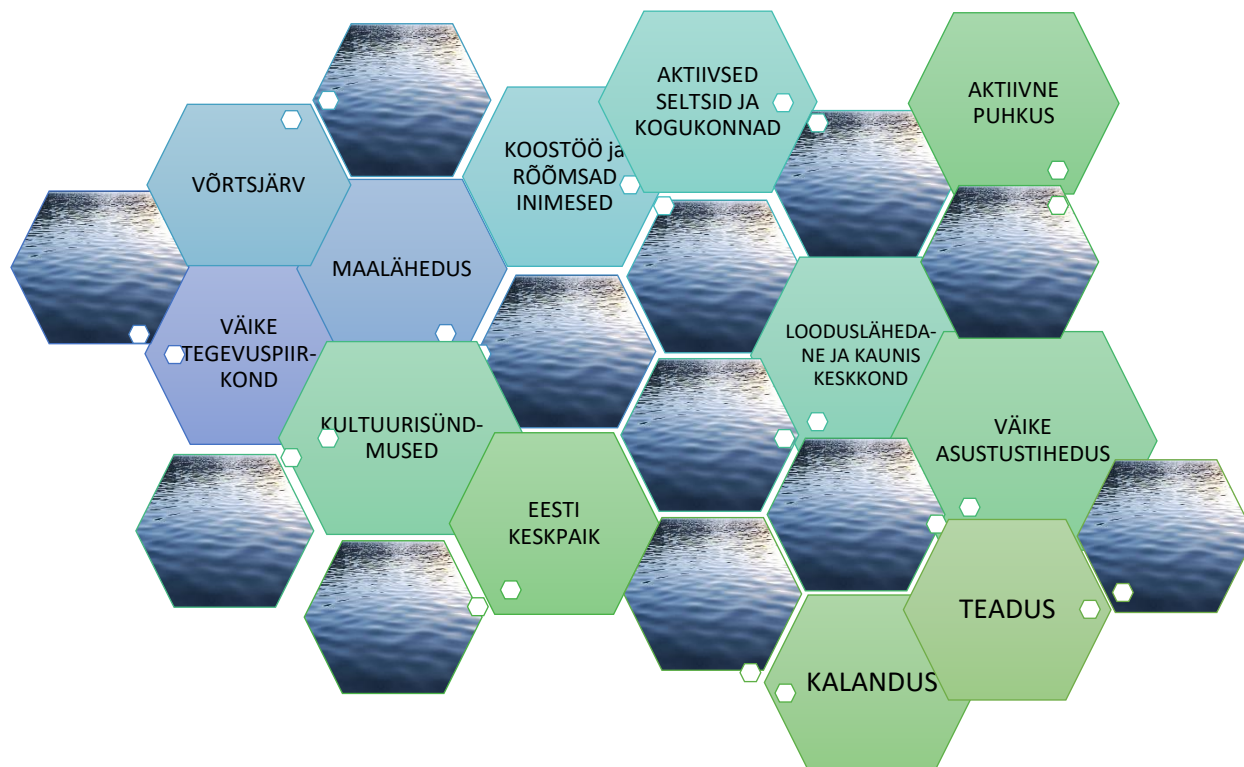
VÕRTSJÄRV

MAALÄHEDUS

VÄIKE TEGEVUSPIIRKOND

KOOSTÖÖ ja RÕÕMSAD INIMESED

AKTIIVSED SELTSID JA KOGUKONNAD

AKTIIVNE PUHKUS

LOODUSLÄHEDANE JA KAUNIS KESKKOND

KULTUURISÜNDMUSED

EESTI KESKPAIK

VÄIKE ASUSTUSTIHEDUS

TEADUS

KALANDUS